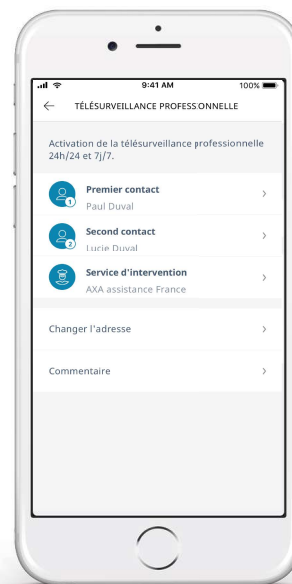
9:41 AM

100%

TÉLÉSURVEILLANCE PROFESSIONNELLE

Activation de la télésurveillance professionnelle 24h/24 et 7j/7.

1 Premier contact
Paul Duval

2 Second contact
Lucie Duval

Service d'intervention
AXA assistance France

Changer l'adresse

Commentaire